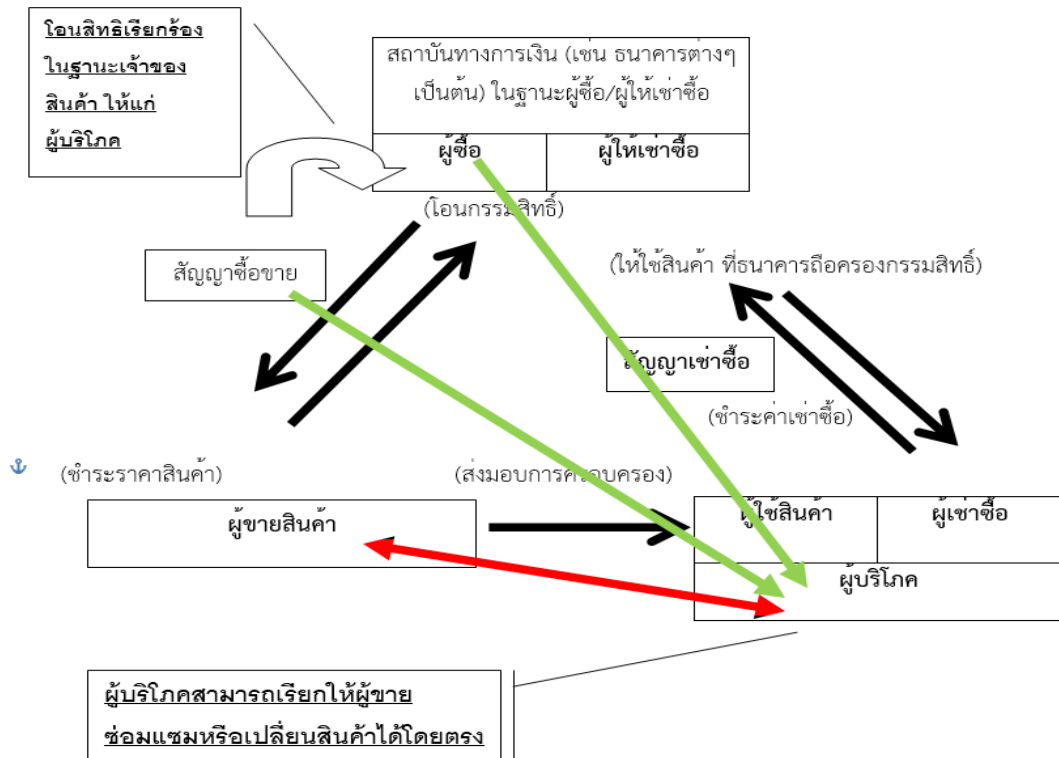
โอนสิทธิเรียกร้องในฐานะเจ้าของสินค้า ให้แก่ผู้บริโภค

สถาบันทางการเงิน (เช่น ธนาคารต่างๆ เป็นต้น) ในฐานะผู้ซื้อ/ผู้ให้เช่าซื้อ

| ผู้ซื้อ | ผู้ให้เช่าซื้อ |
|---|---|

(โอนกรรม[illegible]สิทธิ์)

สัญญาซื้อขาย

(ให้ใช้สินค้า ที่ธนาคารถือครองกรรมสิทธิ์)

สัญญาเช่าซื้อ

(ชำระค่าเช่าซื้อ)

(ชำระราคาสินค้า)

(ส่งมอบการค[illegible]บครอง)

ผู้ขายสินค้า

| ผู้ใช้สินค้า | ผู้เช่าซื้อ |
|---|---|

ผู้บริโภค

ผู้บริโภคสามารถเรียกให้ผู้ขายซ่อมแซมหรือเปลี่ยนสินค้าได้โดยตรง